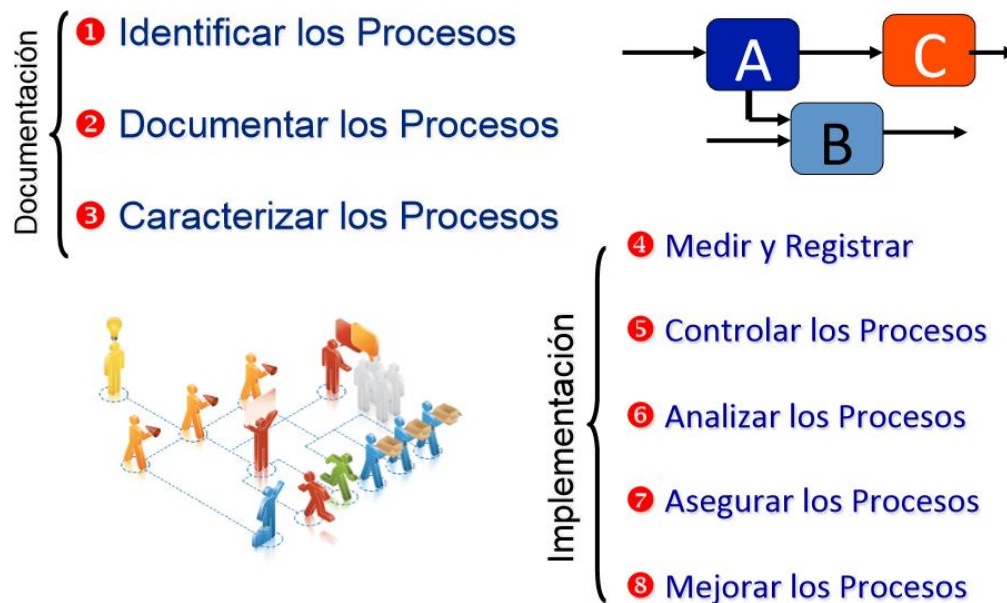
Documentación

❶ Identificar los Procesos

❷ Documentar los Procesos

❸ Caracterizar los Procesos

A

C

B

Implementación

❹ Medir y Registrar

❺ Controlar los Procesos

❻ Analizar los Procesos

❼ Asegurar los Procesos

❽ Mejorar los Procesos